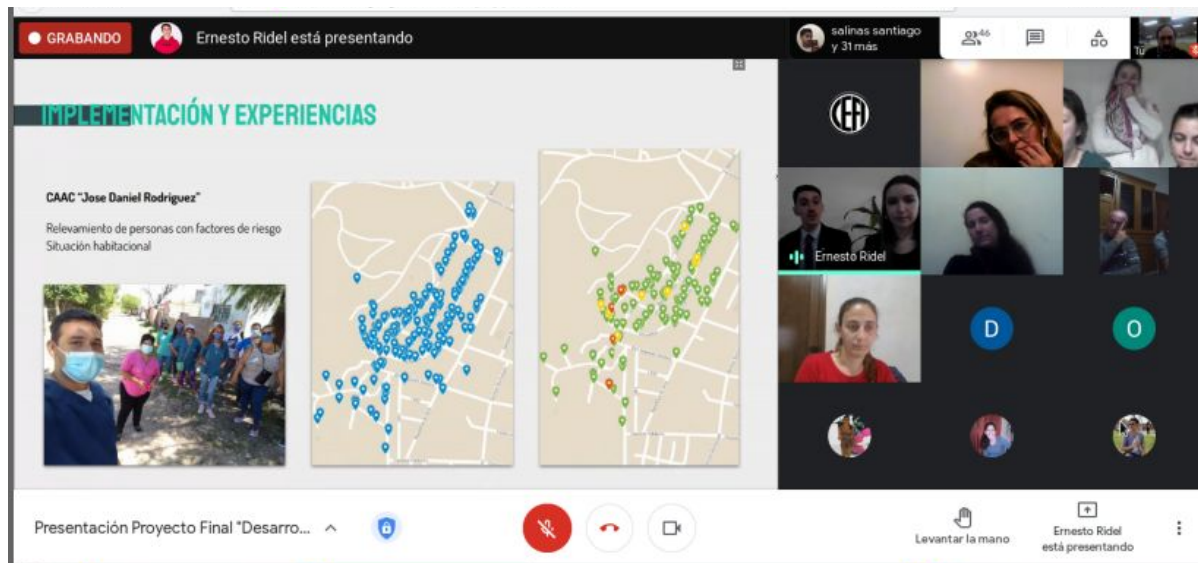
GRABANDO

Ernesto Ridel está presentando

salinas santiago y 31 más

46

Tú

IMPLEMENTACIÓN Y EXPERIENCIAS

CAAC "Jose Daniel Rodriguez"

Relevamiento de personas con factores de riesgo
Situación habitacional

Ernesto Ridel

D

O

Presentación Proyecto Final "Desarro...

Levantar la mano

Ernesto Ridel
está presentando